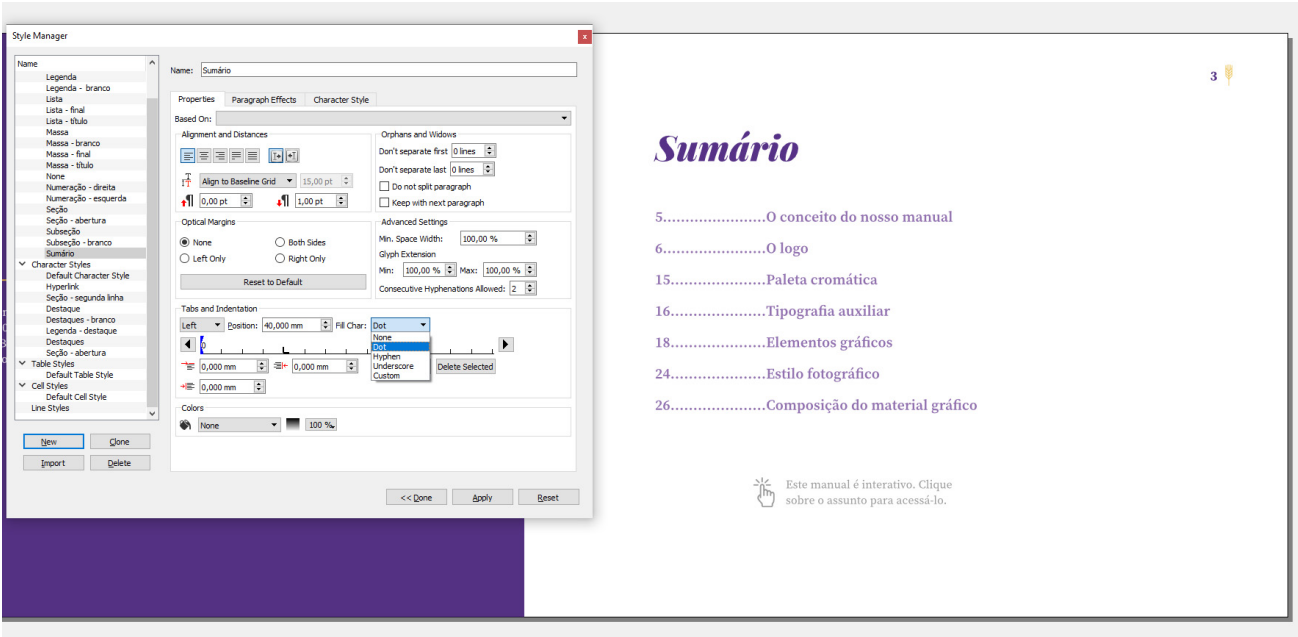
Style Manager

Name
Legenda
Legenda - branco
Lista
Lista - final
Lista - título
Massa
Massa - branco
Massa - final
Massa - título
None
Numeração - direita
Numeração - esquerda
Seção
Seção - abertura
Subseção
Subseção - branco
Sumário
Character Styles
Default Character Style
Hyperlink
Seção - segunda linha
Destaque
Destaques - branco
Legenda - destaque
Destaques
Seção - abertura
Table Styles
Default Table Style
Cell Styles
Default Cell Style
Line Styles

New Clone
Import Delete

Name: Sumário

Properties | Paragraph Effects | Character Style

Based On:

Alignment and Distances
Align to Baseline Grid 15,00 pt
0,00 pt 1,00 pt

Orphans and Widows
Don't separate first 0 lines
Don't separate last 0 lines
Do not split paragraph
Keep with next paragraph

Optical Margins
None Both Sides
Left Only Right Only
Reset to Default

Advanced Settings
Min. Space Width: 100,00 %
Glyph Extension
Min: 100,00 % Max: 100,00 %
Consecutive Hyphenations Allowed: 2

Tabs and Indentation
Left Position: 40,000 mm Fill Char: Dot
None
Dot
Hyphen
Underscore
Custom
0,000 mm 0,000 mm Delete Selected
0,000 mm

Colors
None 100 %

<< Done Apply Reset

3

Sumário

5......................O conceito do nosso manual
6......................O logo
15....................Paleta cromática
16....................Tipografia auxiliar
18....................Elementos gráficos
24....................Estilo fotográfico
26....................Composição do material gráfico

Este manual é interativo. Clique sobre o assunto para acessá-lo.